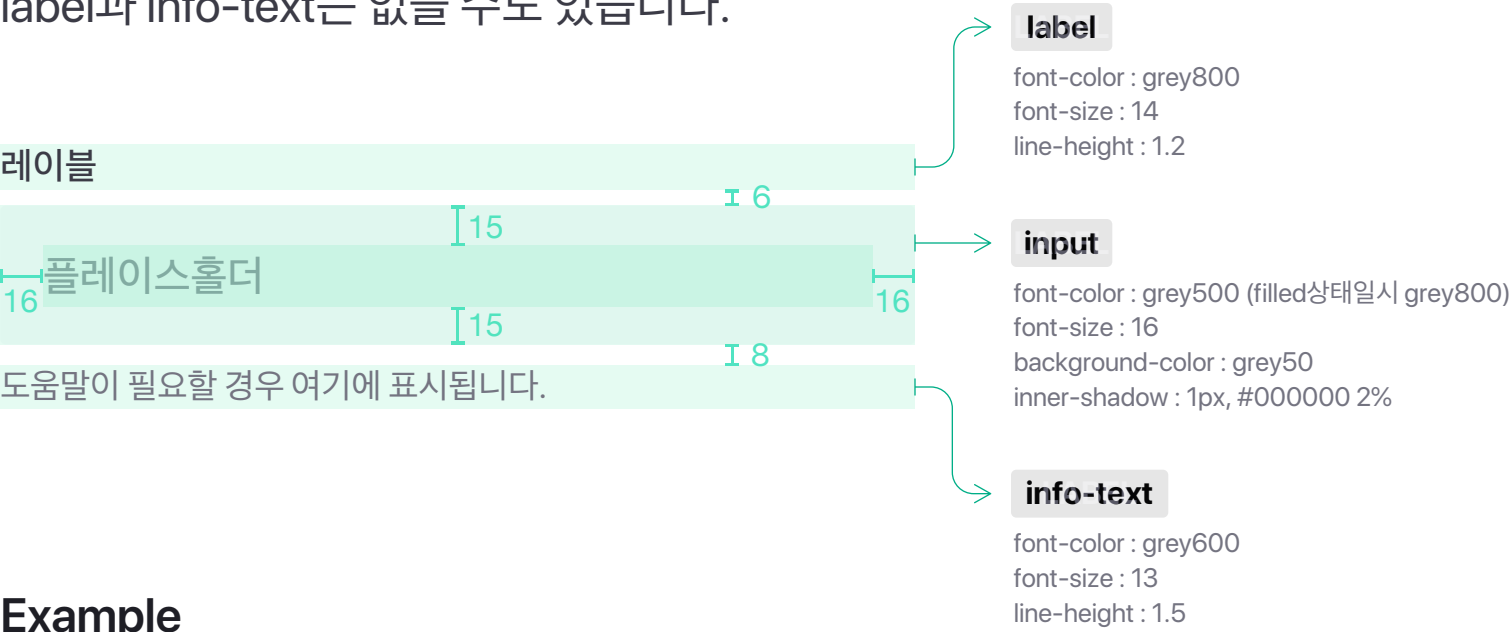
label과 info-text는 없을 수도 있습니다.

label
font-color : grey800
font-size : 14
line-height : 1.2

레이블

6

15

input
font-color : grey500 (filled상태일시 grey800)
font-size : 16
background-color : grey50
inner-shadow : 1px, #000000 2%

16 플레이스홀더 16

15

8

도움말이 필요할 경우 여기에 표시됩니다.

info-text
font-color : grey600
font-size : 13
line-height : 1.5

Example